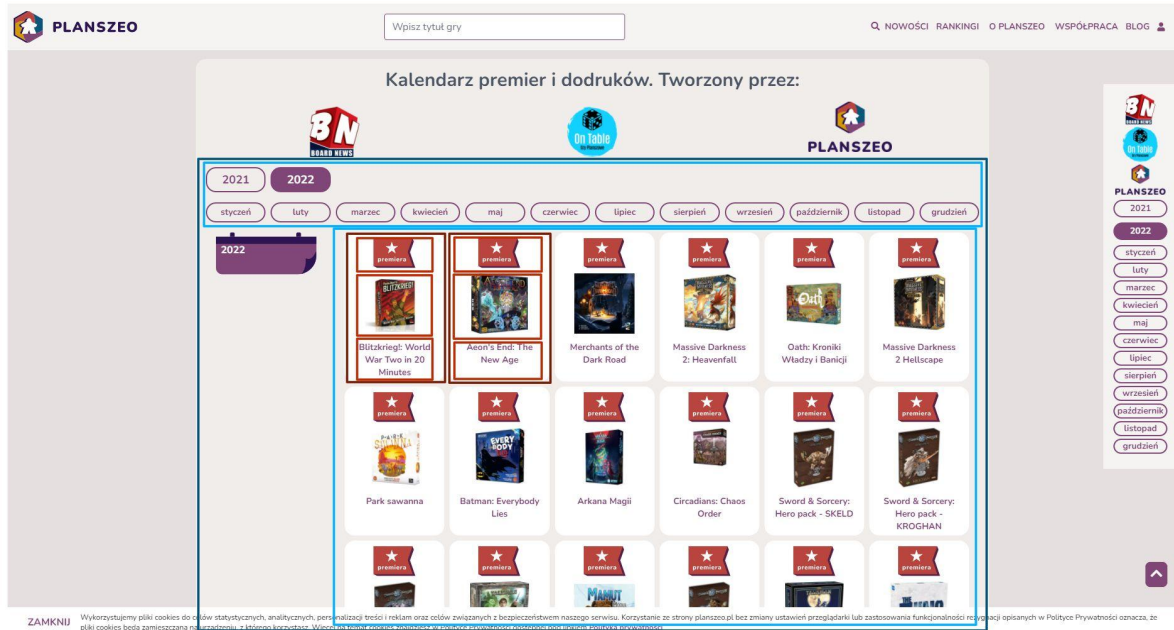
PLANSZEO

Wpisz tytuł gry

NOWOŚCI RANKINGI O PLANSZEO WSPÓŁPRACA BLOG

Kalendarz premier i dodruków. Tworzony przez:

BN BOARD NEWS

On Table

PLANSZEO

2021 2022

styczeń luty marzec kwiecień maj czerwiec lipiec sierpień wrzesień październik listopad grudzień

2022

premiera
Blitzkrieg!: World War Two in 20 Minutes

premiera
Aeon's End: The New Age

premiera
Merchants of the Dark Road

premiera
Massive Darkness 2: Heavenfall

premiera
Oath: Kroniki Władzy i Banicji

premiera
Massive Darkness 2 Hellscape

premiera
Park sawanna

premiera
Batman: Everybody Lies

premiera
Arkana Magii

premiera
Circadians: Chaos Order

premiera
Sword & Sorcery: Hero pack - SKELD

premiera
Sword & Sorcery: Hero pack - KROGHAN

premiera

premiera

premiera

premiera

premiera

premiera

BN BOARD NEWS
On Table
PLANSZEO
2021
2022
styczeń
luty
marzec
kwiecień
maj
czerwiec
lipiec
sierpień
wrzesień
październik
listopad
grudzień

ZAMKNIJ Wykorzystujemy pliki cookies do celów statystycznych, analitycznych, personalizacji treści i reklam oraz celów związanych z bezpieczeństwem naszego serwisu. Korzystanie ze strony planszeo.pl bez zmiany ustawień przeglądarki lub zastosowania funkcjonalności rezygnacji opisanych w Polityce Prywatności oznacza, że pliki cookies będą zamieszczana na urządzeniu, z którego korzystasz. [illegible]